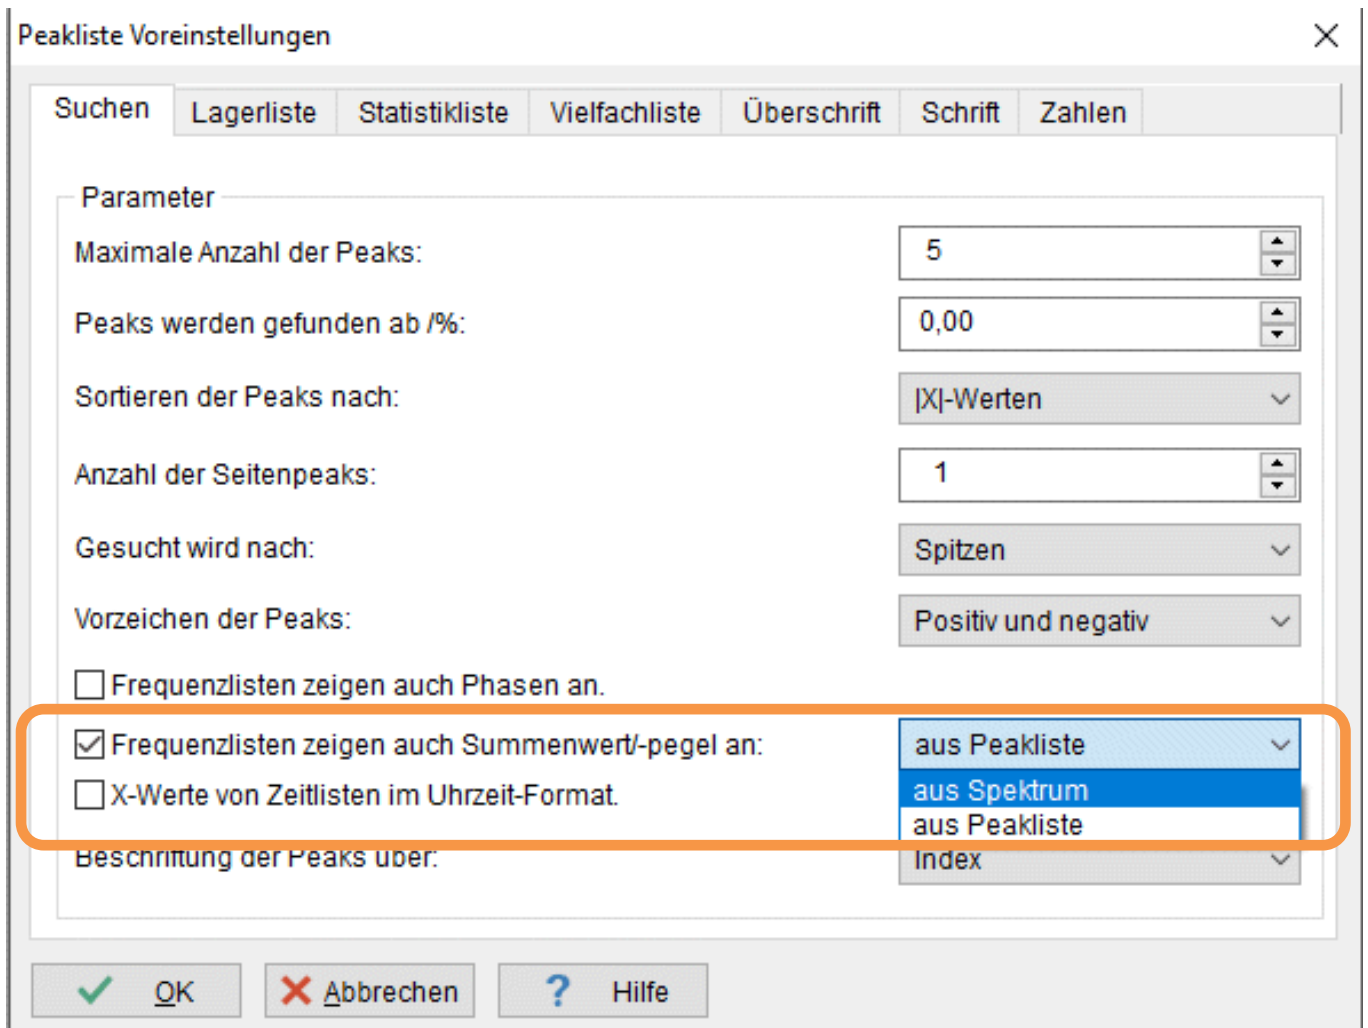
Peakliste Voreinstellungen

Suchen | Lagerliste | Statistikliste | Vielfachliste | Überschrift | Schrift | Zahlen

Parameter

Maximale Anzahl der Peaks: 5

Peaks werden gefunden ab /%: 0,00

Sortieren der Peaks nach: |X|-Werten

Anzahl der Seitenpeaks: 1

Gesucht wird nach: Spitzen

Vorzeichen der Peaks: Positiv und negativ

Frequenzlisten zeigen auch Phasen an.

Frequenzlisten zeigen auch Summenwert/-pegel an: aus Peakliste

aus Spektrum
aus Peakliste

X-Werte von Zeitlisten im Uhrzeit-Format.

Beschriftung der Peaks über: Index

OK | Abbrechen | Hilfe